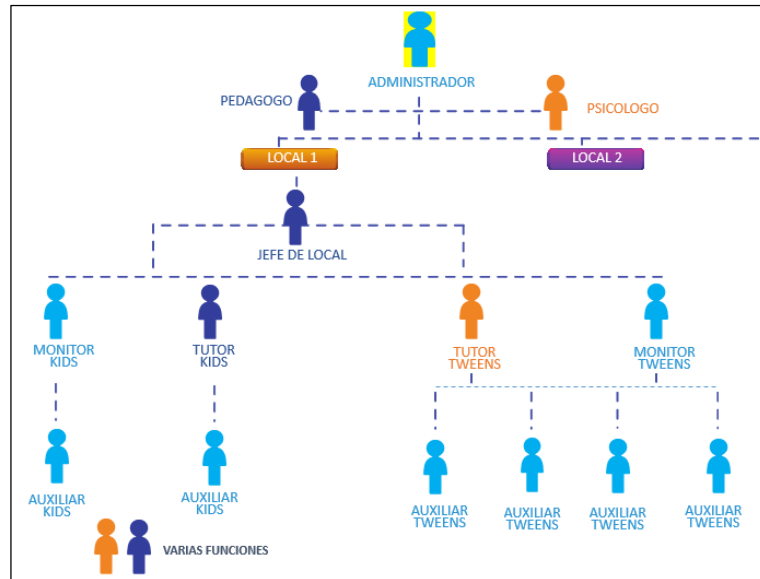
ADMINISTRADOR

PEDAGOGO

PSICOLOGO

LOCAL 1

LOCAL 2

JEFE DE LOCAL

MONITOR KIDS

TUTOR KIDS

TUTOR TWEENS

MONITOR TWEENS

AUXILIAR KIDS

AUXILIAR KIDS

AUXILIAR TWEENS

AUXILIAR TWEENS

AUXILIAR TWEENS

AUXILIAR TWEENS

VARIAS FUNCIONES